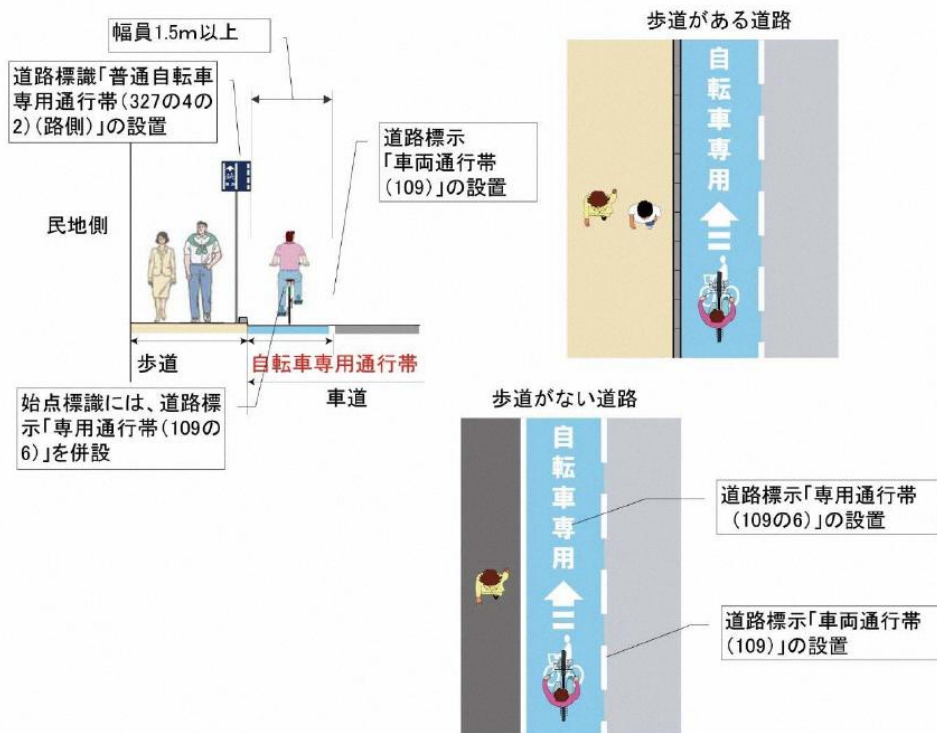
幅員1.5m以上

道路標識「普通自転車専用通行帯（327の4の2）（路側）」の設置

道路標示「車両通行帯（109）」の設置

民地側

歩道

自転車専用通行帯

車道

始点標識には、道路標示「専用通行帯（109の6）」を併設

歩道がある道路

自転車専用

歩道がない道路

自転車専用

道路標示「専用通行帯（109の6）」の設置

道路標示「車両通行帯（109）」の設置